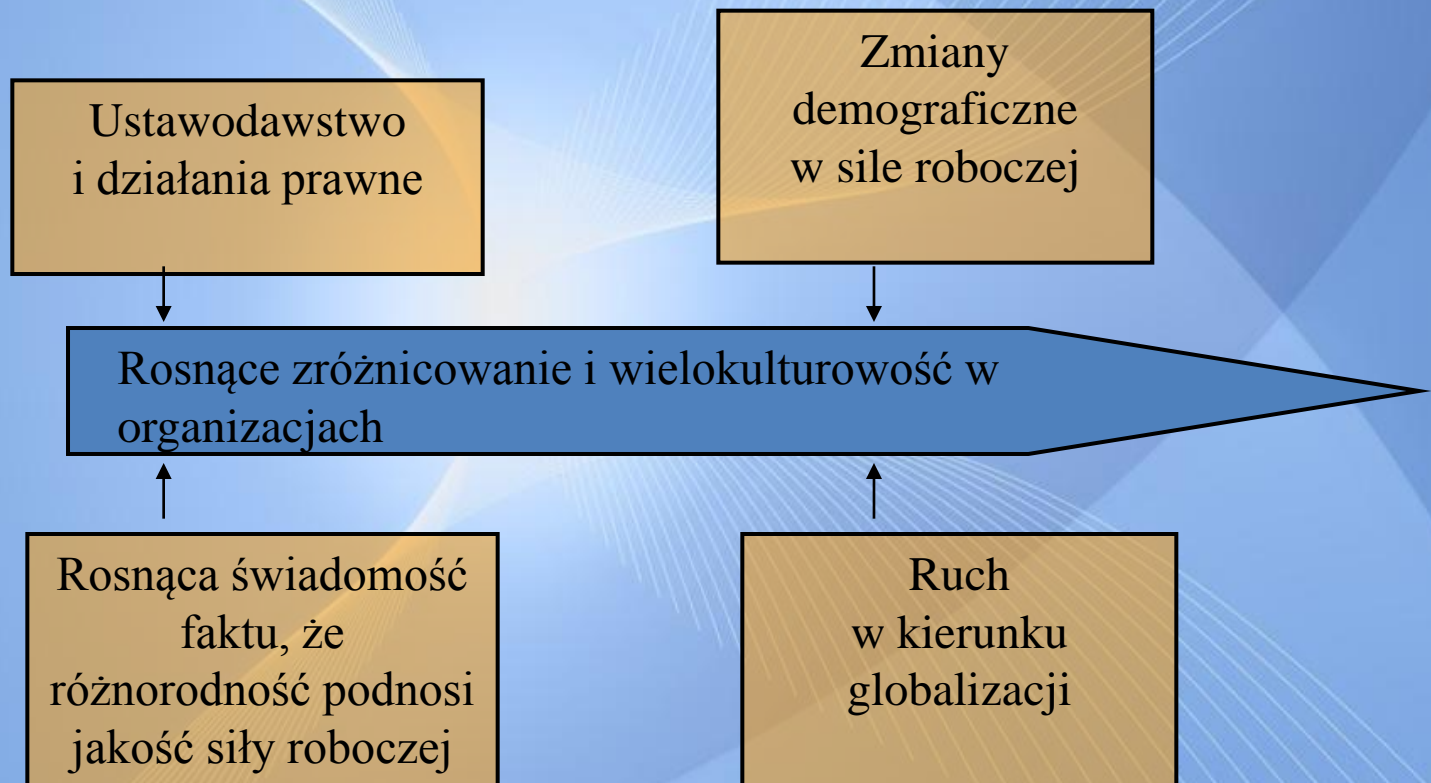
Ustawodawstwo i działania prawne

Zmiany demograficzne w sile roboczej

Rosnące zróżnicowanie i wielokulturowość w organizacjach

Rosnąca świadomość faktu, że różnorodność podnosi jakość siły roboczej

Ruch w kierunku globalizacji